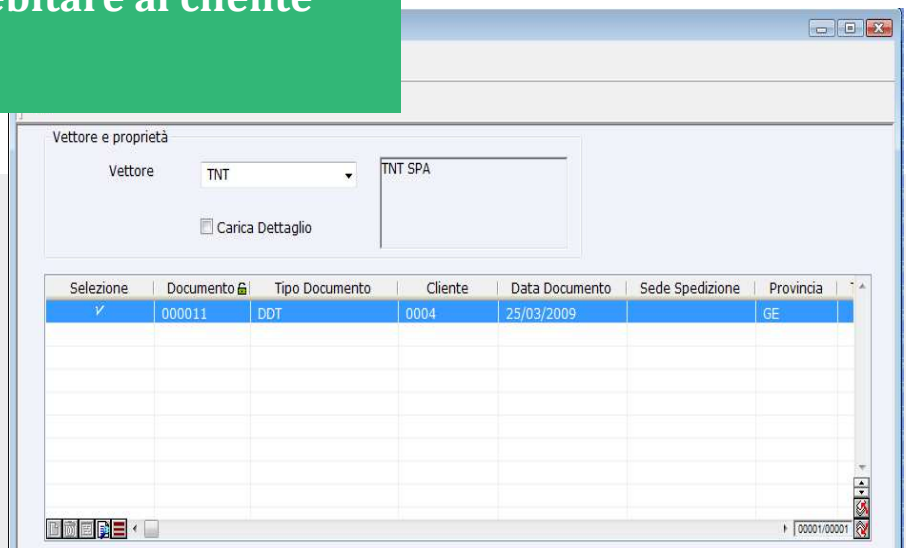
ebitare al cliente

Vettore e proprietà

Vettore TNT

TNT SPA

Carica Dettaglio

| Selezione | Documento | Tipo Documento | Cliente | Data Documento | Sede Spedizione | Provincia |
|---|---|---|---|---|---|---|
| ✓ | 000011 | DDT | 0004 | 25/03/2009 | | GE |

00001/00001